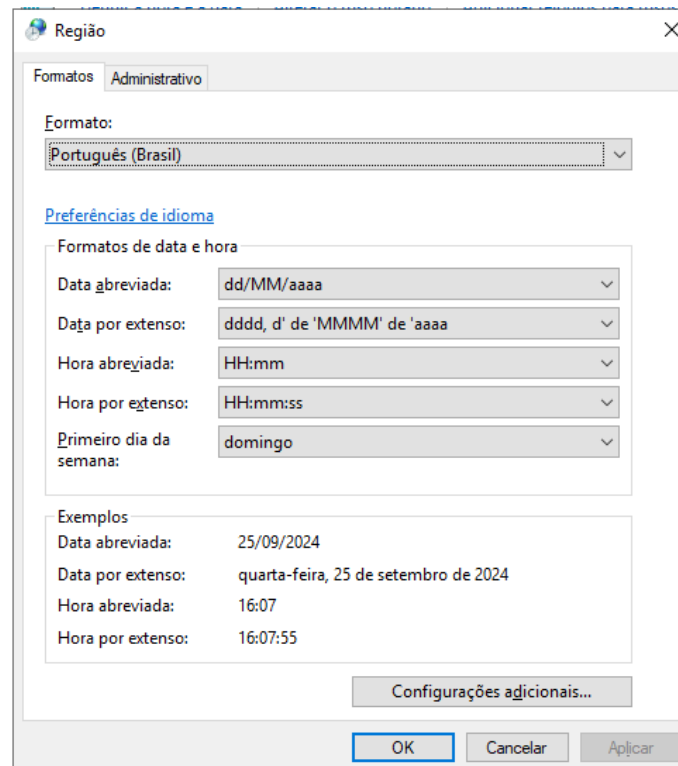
Região

Formatos | Administrativo

Formato:
Português (Brasil)

Preferências de idioma

Formatos de data e hora

Data abreviada: dd/MM/aaaa
Data por extenso: dddd, d' de 'MMMM' de 'aaaa
Hora abreviada: HH:mm
Hora por extenso: HH:mm:ss
Primeiro dia da semana: domingo

Exemplos
Data abreviada: 25/09/2024
Data por extenso: quarta-feira, 25 de setembro de 2024
Hora abreviada: 16:07
Hora por extenso: 16:07:55

Configurações adicionais...

OK | Cancelar | Aplicar